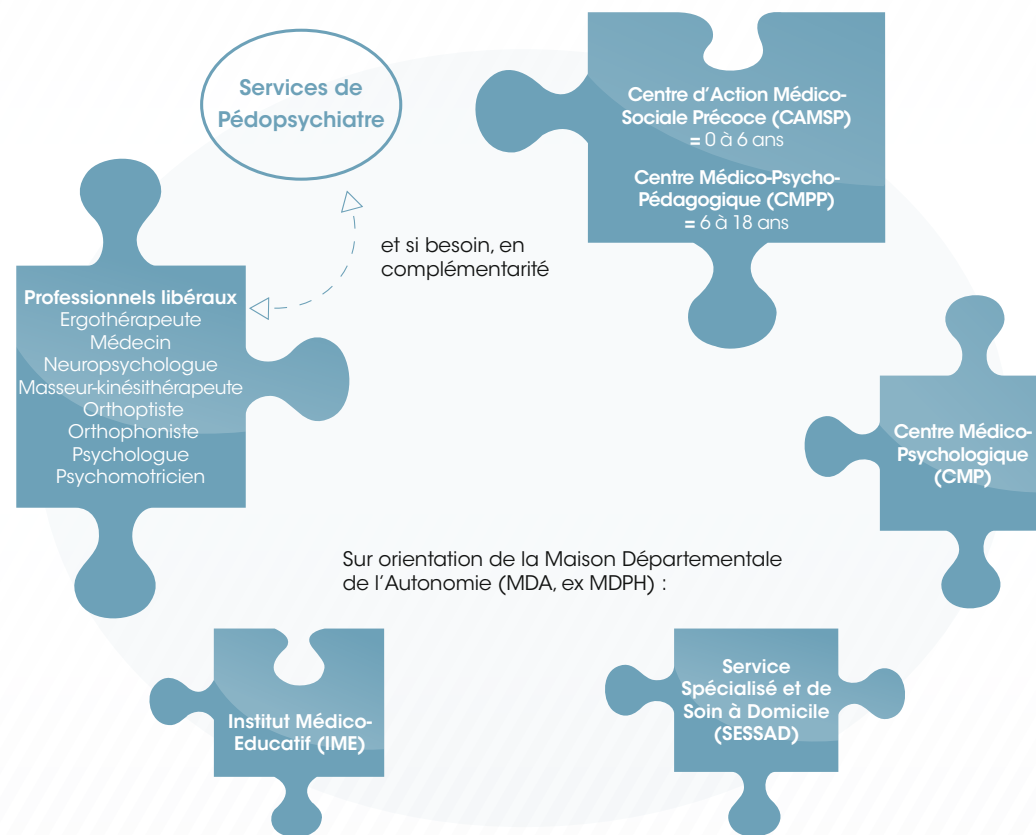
Services de Pédopsychiatre

Centre d'Action Médico-Sociale Précoce (CAMSP) = 0 à 6 ans

Centre Médico-Psycho-Pédagogique (CMPP) = 6 à 18 ans

et si besoin, en complémentarité

Professionnels libéraux
Ergothérapeute
Médecin
Neuropsychologue
Masseur-kinésithérapeute
Orthoptiste
Orthophoniste
Psychologue
Psychomotricien

Centre Médico-Psychologique (CMP)

Sur orientation de la Maison Départementale de l'Autonomie (MDA, ex MDPH) :

Institut Médico-Educatif (IME)

Service Spécialisé et de Soin à Domicile (SESSAD)